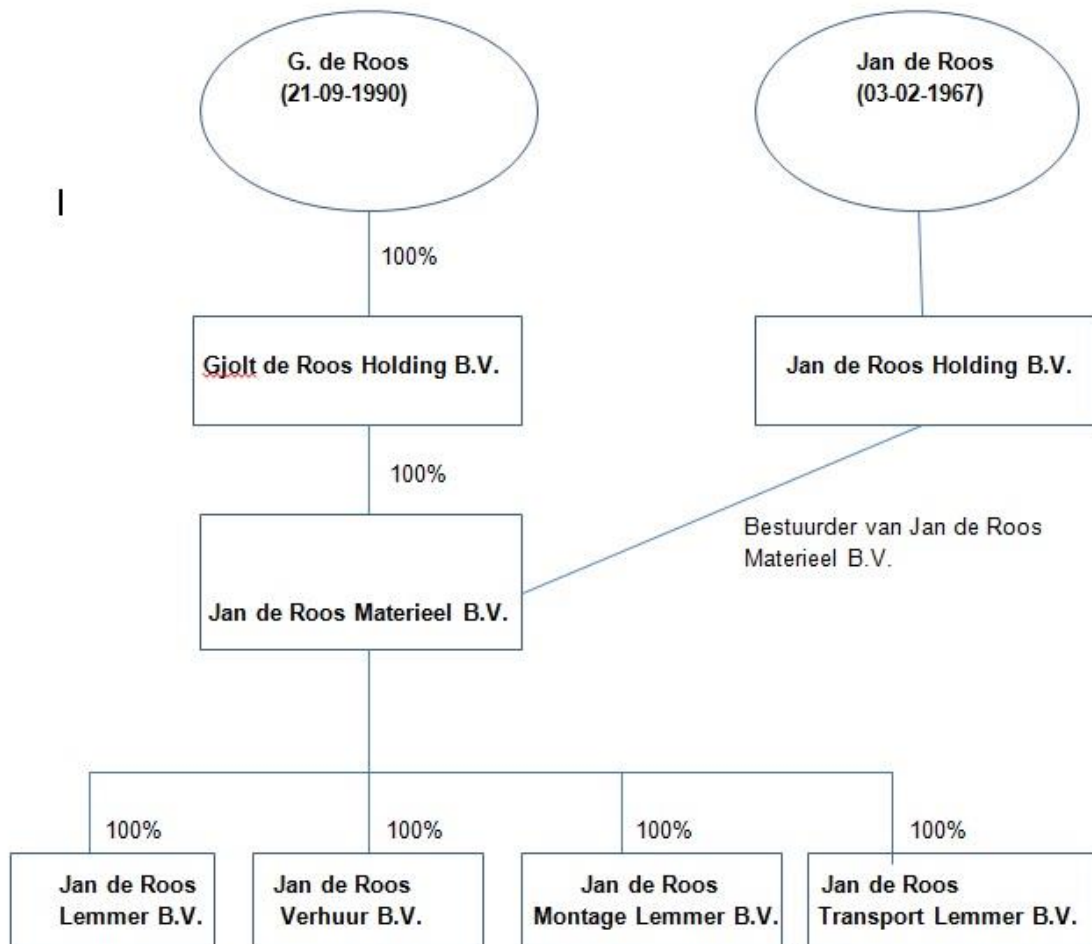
G. de Roos
(21-09-1990)

Jan de Roos
(03-02-1967)

I

100%

Gjolt de Roos Holding B.V.

Jan de Roos Holding B.V.

100%

Bestuurder van Jan de Roos Materieel B.V.

Jan de Roos Materieel B.V.

100%

100%

100%

100%

Jan de Roos Lemmer B.V.

Jan de Roos Verhuur B.V.

Jan de Roos Montage Lemmer B.V.

Jan de Roos Transport Lemmer B.V.